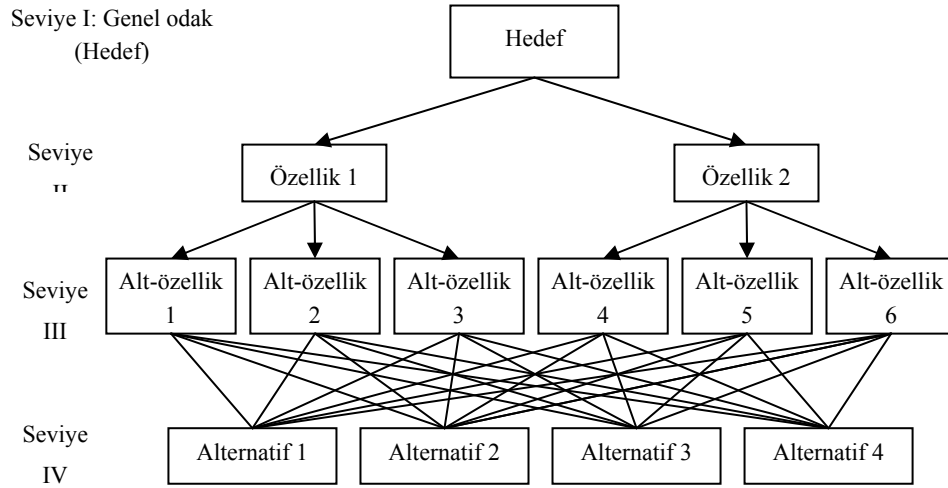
Seviye I: Genel odak (Hedef)

Hedef

Seviye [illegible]

Özellik 1

Özellik 2

Seviye III

Alt-özellik 1

Alt-özellik 2

Alt-özellik 3

Alt-özellik 4

Alt-özellik 5

Alt-özellik 6

Seviye IV

Alternatif 1

Alternatif 2

Alternatif 3

Alternatif 4